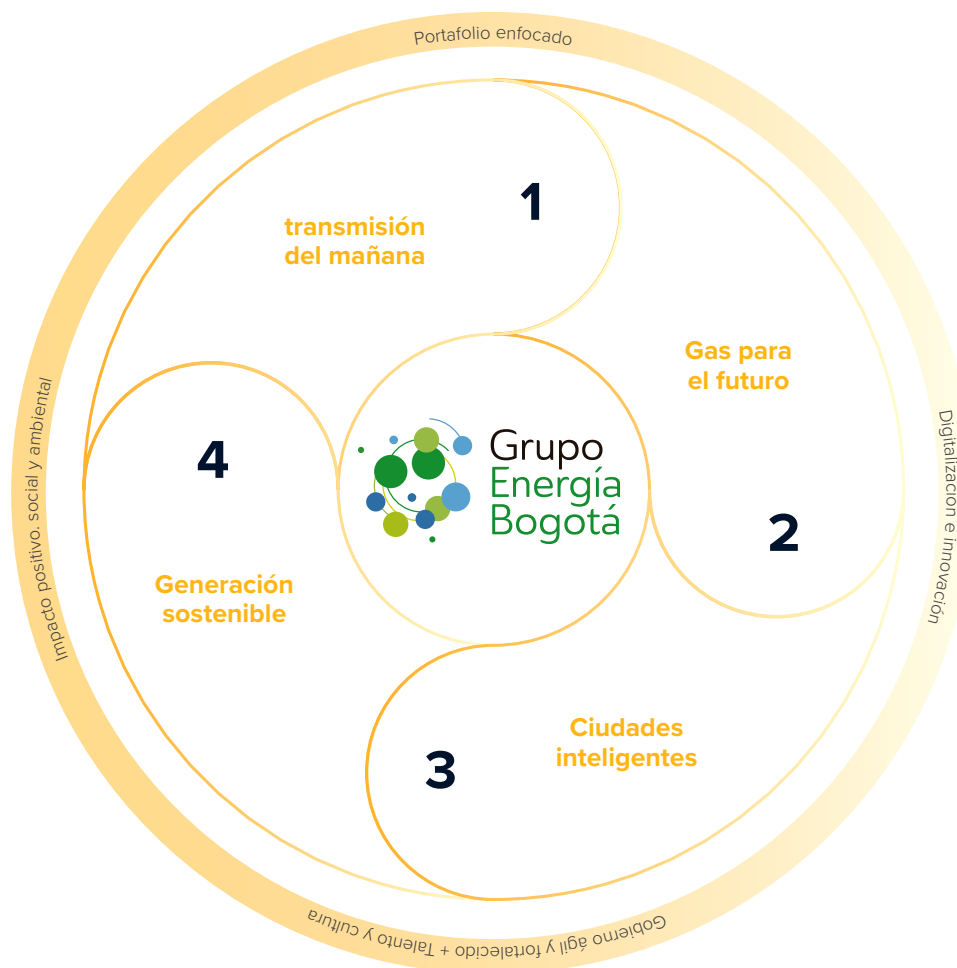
Portafolio enfocado

1

transmisión del mañana

Gas para el futuro

Digitalizacion e innovación

2

4

Grupo Energía Bogotá

Impacto positivo. social y ambiental

Generación sostenible

3

Ciudades inteligentes

Gobierno ágil y fortalecido + Talento y cultura